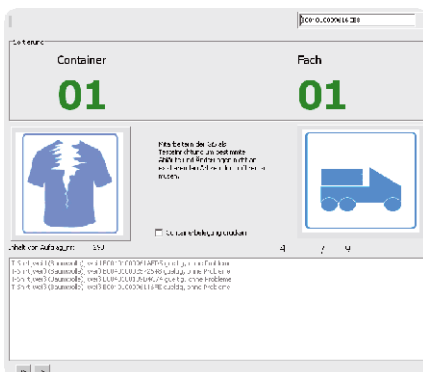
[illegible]

Steuerung

Container

01

Fach

01

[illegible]

Containerbeleg drucken

Arbeit von Aufträgen: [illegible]

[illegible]

T-Shirt weiß (Baumwolle), weiß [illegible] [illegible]
T-Shirt weiß (Baumwolle), weiß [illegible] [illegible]
T-Shirt weiß (Baumwolle), weiß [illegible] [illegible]
T-Shirt weiß (Baumwolle), weiß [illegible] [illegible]